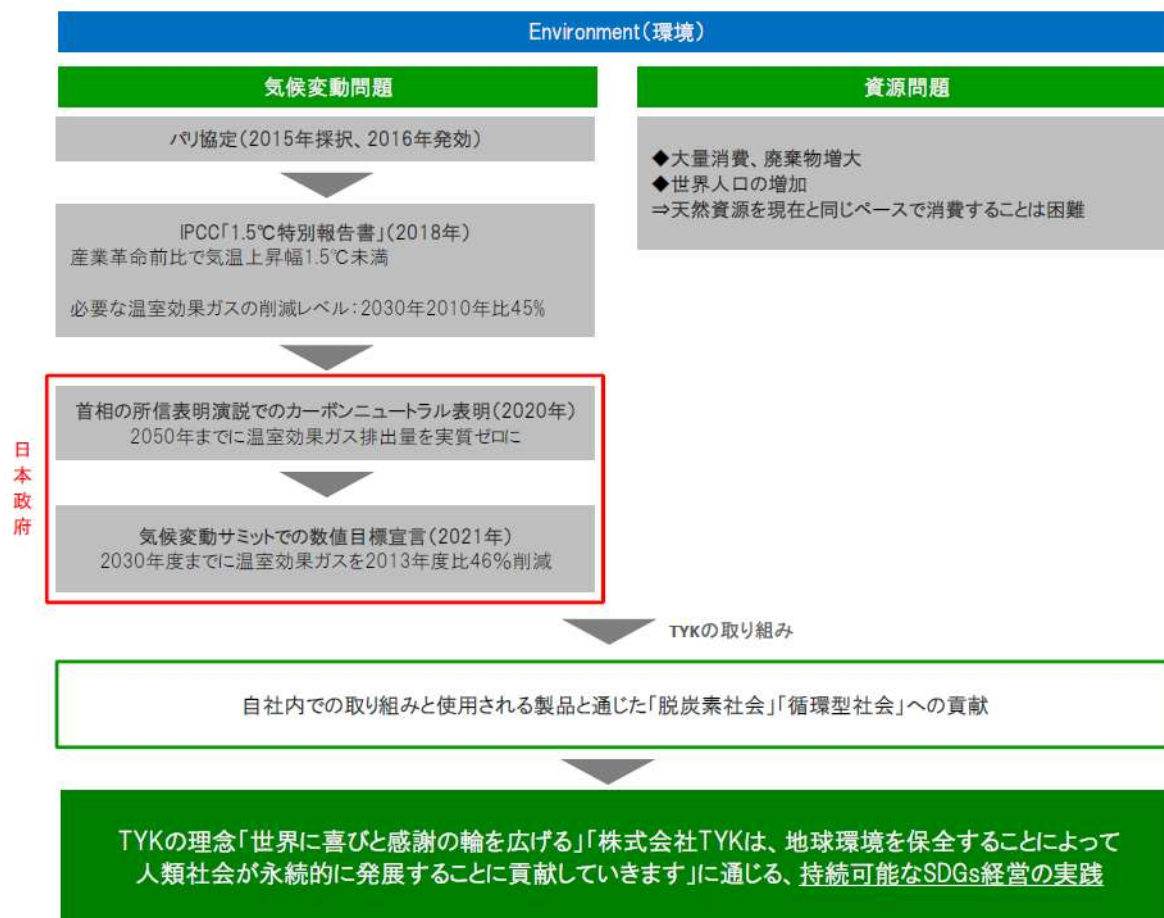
Environment（環境）

気候変動問題

パリ協定（2015年採択、2016年発効）

IPCC「1.5℃特別報告書」（2018年）
産業革命前比で気温上昇幅1.5℃未満

必要な温室効果ガスの削減レベル：2030年2010年比45%

日本政府

首相の所信表明演説でのカーボンニュートラル表明（2020年）
2050年までに温室効果ガス排出量を実質ゼロに

気候変動サミットでの数値目標宣言（2021年）
2030年度までに温室効果ガスを2013年度比46%削減

資源問題

◆大量消費、廃棄物増大
◆世界人口の増加
⇒天然資源を現在と同じペースで消費することは困難

TYKの取り組み

自社内での取り組みと使用される製品と通じた「脱炭素社会」「循環型社会」への貢献

TYKの理念「世界に喜びと感謝の輪を広げる」「株式会社TYKは、地球環境を保全することによって人類社会が永続的に発展することに貢献していきます」に通じる、持続可能なSDGs経営の実践